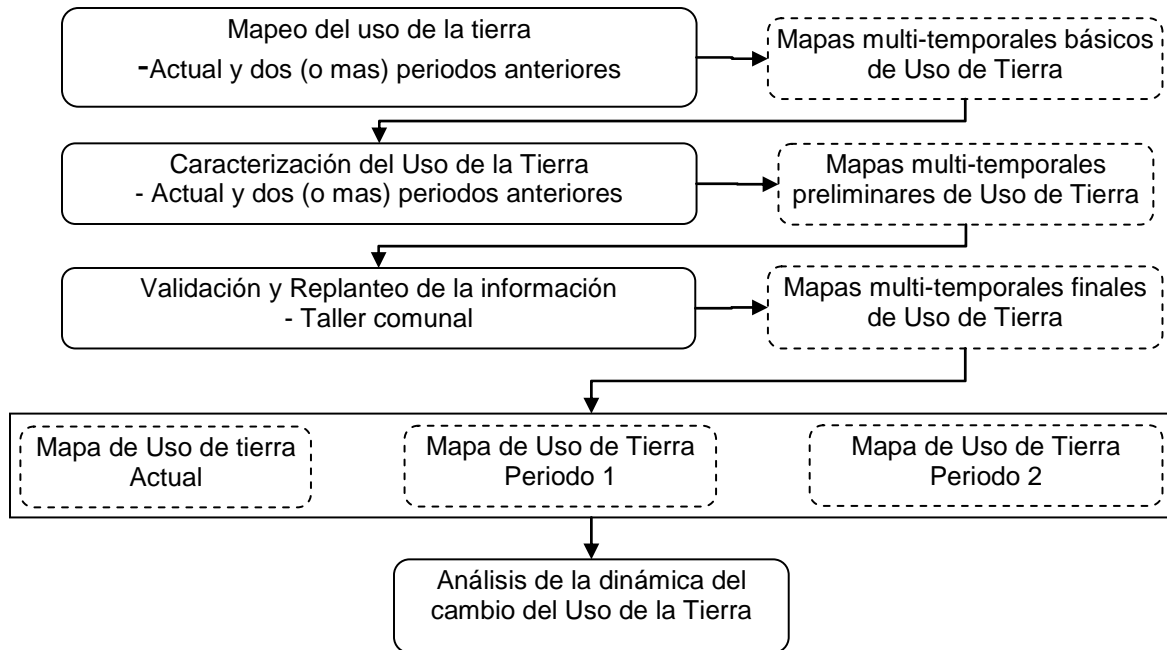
Mapeo del uso de la tierra
-Actual y dos (o mas) periodos anteriores

Mapas multi-temporales básicos de Uso de Tierra

Caracterización del Uso de la Tierra
- Actual y dos (o mas) periodos anteriores

Mapas multi-temporales preliminares de Uso de Tierra

Validación y Replanteo de la información
- Taller comunal

Mapas multi-temporales finales de Uso de Tierra

Mapa de Uso de tierra Actual

Mapa de Uso de Tierra Periodo 1

Mapa de Uso de Tierra Periodo 2

Análisis de la dinámica del cambio del Uso de la Tierra